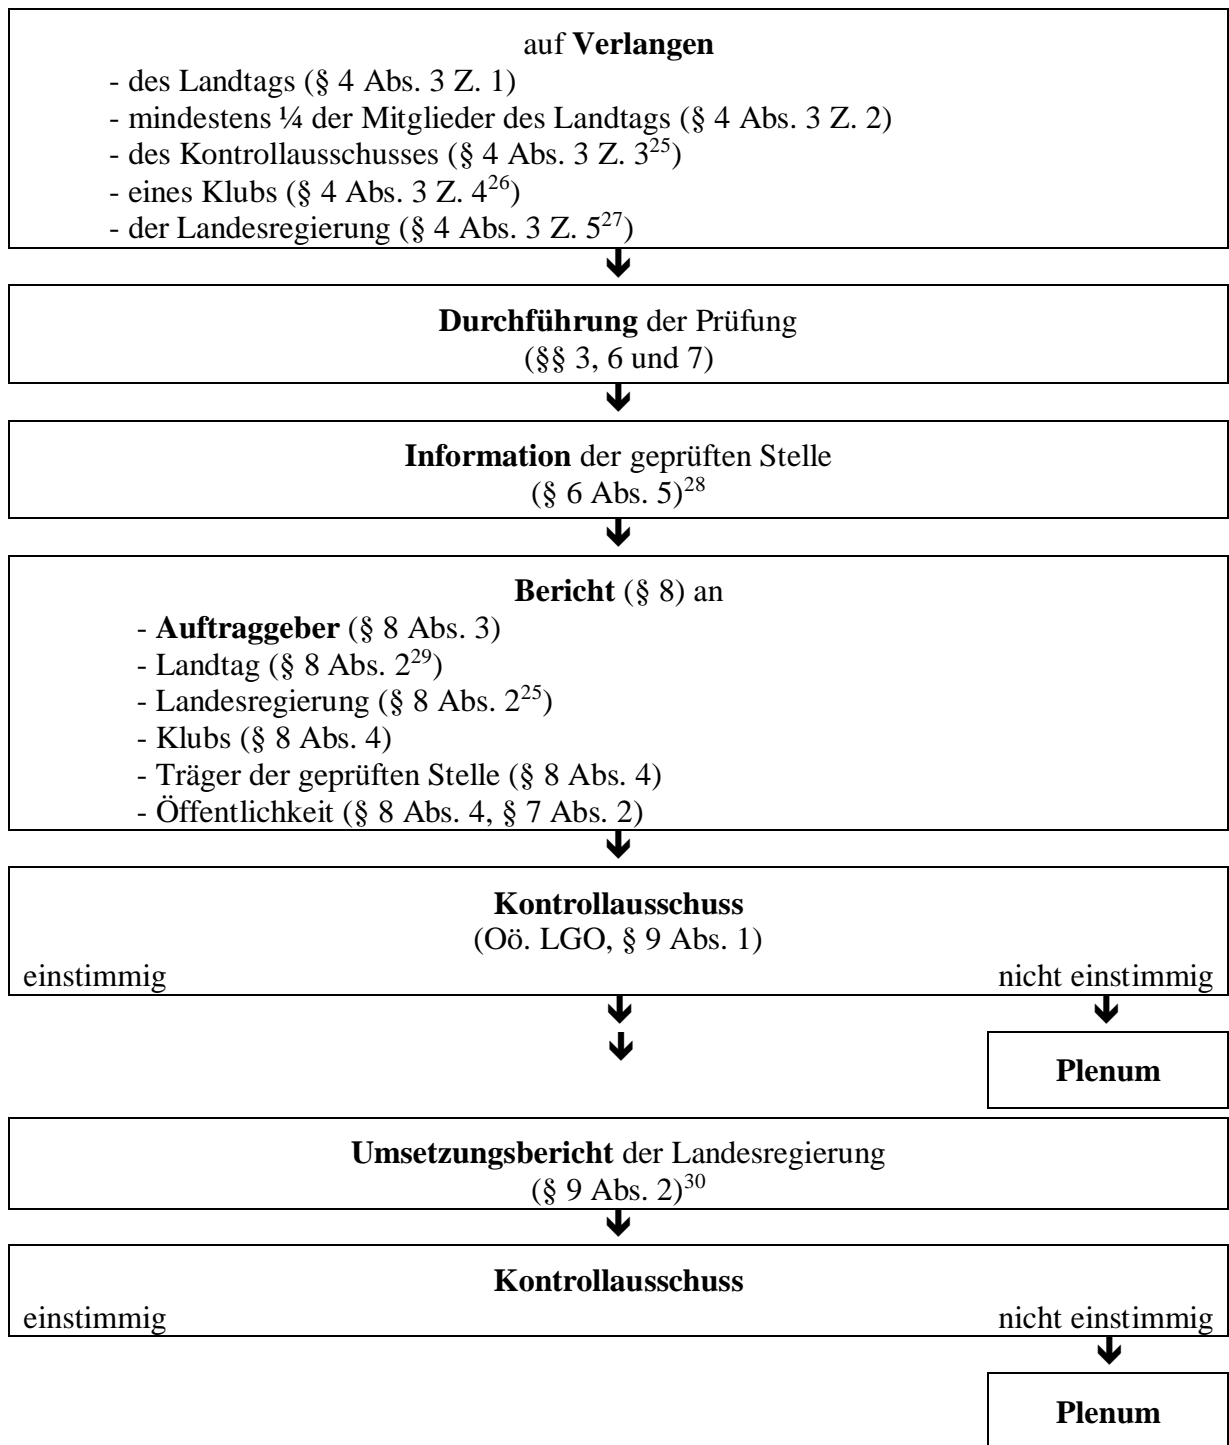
auf **Verlangen**
- des Landtags (§ 4 Abs. 3 Z. 1)
- mindestens ¼ der Mitglieder des Landtags (§ 4 Abs. 3 Z. 2)
- des Kontrollausschusses (§ 4 Abs. 3 Z. $3^{25}$)
- eines Klubs (§ 4 Abs. 3 Z. $4^{26}$)
- der Landesregierung (§ 4 Abs. 3 Z. $5^{27}$)

**Durchführung** der Prüfung
(§§ 3, 6 und 7)

**Information** der geprüften Stelle
(§ 6 Abs. 5)$^{28}$

**Bericht** (§ 8) an
- **Auftraggeber** (§ 8 Abs. 3)
- Landtag (§ 8 Abs. $2^{29}$)
- Landesregierung (§ 8 Abs. $2^{25}$)
- Klubs (§ 8 Abs. 4)
- Träger der geprüften Stelle (§ 8 Abs. 4)
- Öffentlichkeit (§ 8 Abs. 4, § 7 Abs. 2)

**Kontrollausschuss**
(Oö. LGO, § 9 Abs. 1)
einstimmig
nicht einstimmig

**Plenum**

**Umsetzungsbericht** der Landesregierung
(§ 9 Abs. 2)$^{30}$

**Kontrollausschuss**
einstimmig
nicht einstimmig

**Plenum**